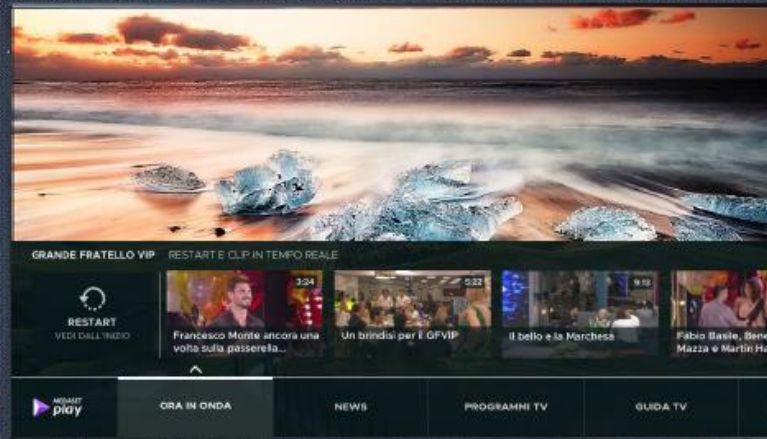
GRANDE FRATELLO VIP RESTART E CLIP IN TEMPO REALE

RESTART
VEDI DALL'INIZIO

3:24
Francesco Monte ancora una volta sulla passerella...

5:22
Un brindisi per il GFVIP

9:13
Il bello e la Marchesa

Fabio Basile, Bene
Mazza e Martin Ha

MEDIASET play

ORA IN ONDA

NEWS

PROGRAMMI TV

GUIDA TV